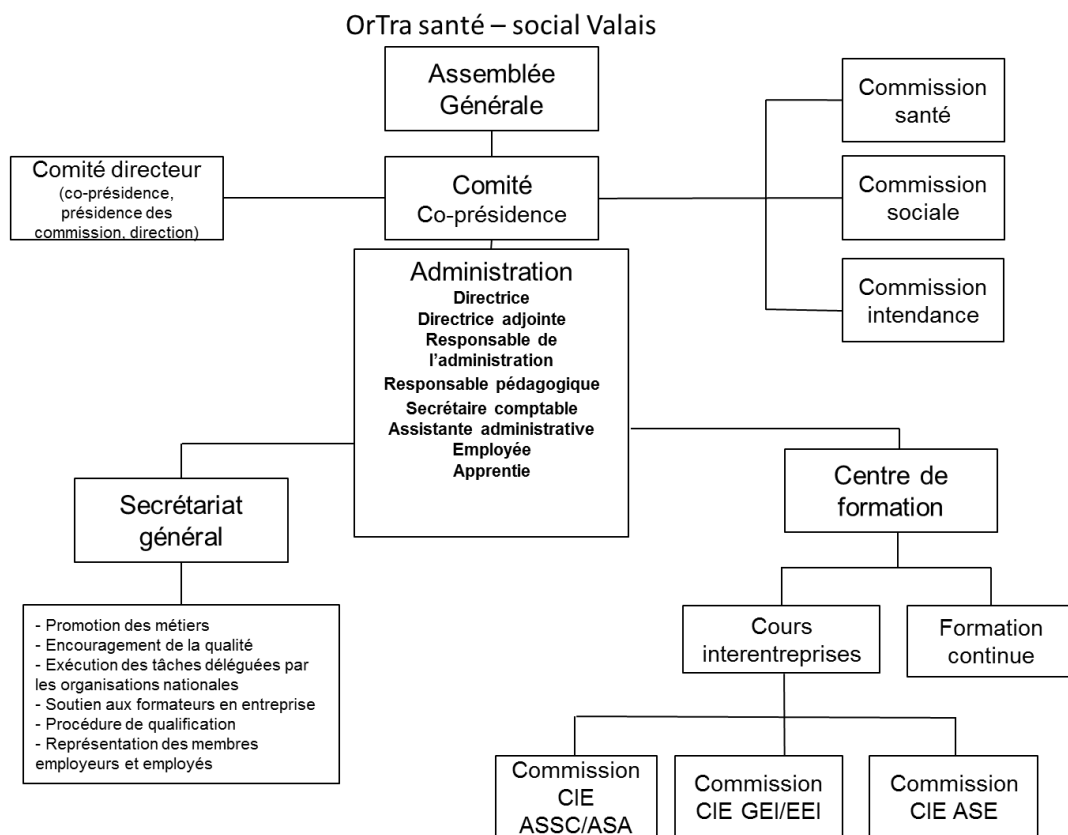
OrTra santé – social Valais

Assemblée Générale

Commission santé

Comité directeur (co-présidence, présidence des commission, direction)

Comité Co-présidence

Commission sociale

Commission intendance

Administration
Directrice
Directrice adjointe
Responsable de l'administration
Responsable pédagogique
Secrétaire comptable
Assistante administrative
Employée
Apprentie

Secrétariat général

Centre de formation

- Promotion des métiers
- Encouragement de la qualité
- Exécution des tâches déléguées par les organisations nationales
- Soutien aux formateurs en entreprise
- Procédure de qualification
- Représentation des membres employeurs et employés

Cours interentreprises

Formation continue

Commission CIE ASSC/ASA

Commission CIE GEI/EEI

Commission CIE ASE